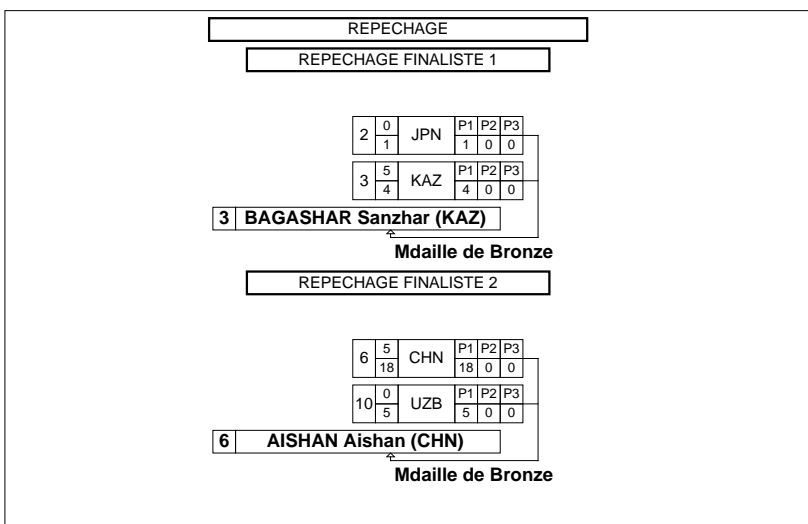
REPECHAGE

REPECHAGE FINALISTE 1

| 2 | 0 / 1 | JPN | P1 | P2 | P3 |
|---|---|---|---|---|---|
| | | | 1 | 0 | 0 |

| 3 | 5 / 4 | KAZ | P1 | P2 | P3 |
|---|---|---|---|---|---|
| | | | 4 | 0 | 0 |

3 BAGASHAR Sanzhar (KAZ)

Mdaille de Bronze

REPECHAGE FINALISTE 2

| 6 | 5 / 18 | CHN | P1 | P2 | P3 |
|---|---|---|---|---|---|
| | | | 18 | 0 | 0 |

| 10 | 0 / 5 | UZB | P1 | P2 | P3 |
|---|---|---|---|---|---|
| | | | 5 | 0 | 0 |

6 AISHAN Aishan (CHN)

Mdaille de Bronze